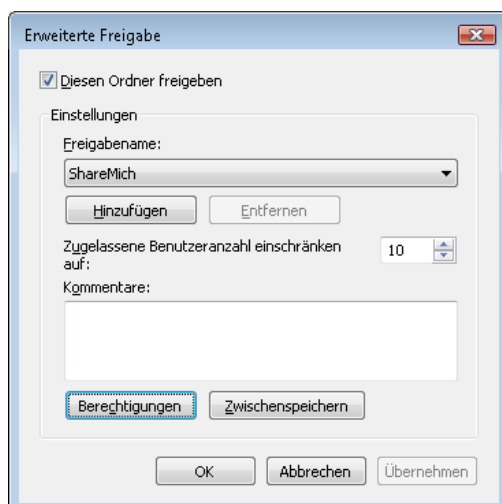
Erweiterte Freigabe

Diesen Ordner freigeben

Einstellungen

Freigabename:

ShareMich

Hinzufügen

Entfernen

Zugelassene Benutzeranzahl einschränken auf:

10

Kommentare:

Berechtigungen

Zwischenspeichern

OK

Abbrechen

Übernehmen